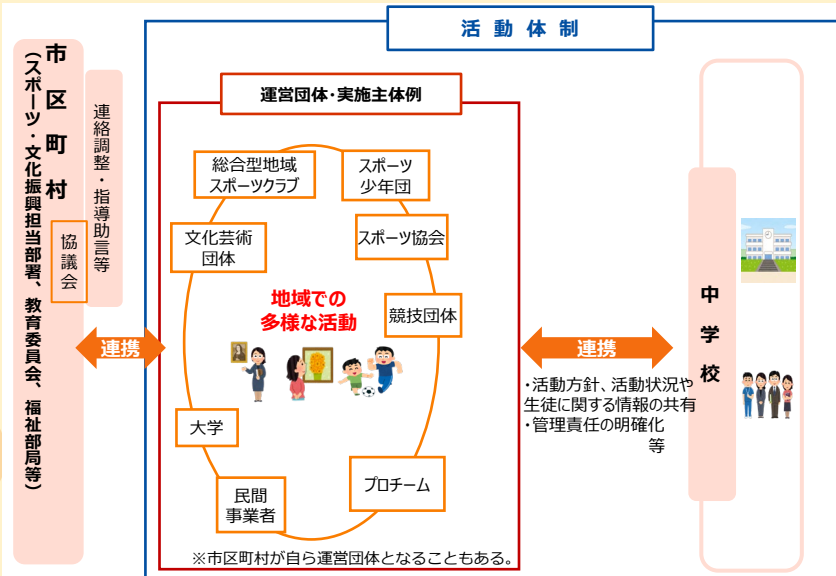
活動体制

市区町村
（スポーツ・文化振興担当部署、教育委員会、福祉部局等）

協議会

連絡調整・指導助言等

連携

運営団体・実施主体例

総合型地域スポーツクラブ

スポーツ少年団

文化芸術団体

スポーツ協会

地域での多様な活動

競技団体

大学

民間事業者

プロチーム

※市区町村が自ら運営団体となることもある。

連携

・活動方針、活動状況や生徒に関する情報の共有
・管理責任の明確化
等

中学校